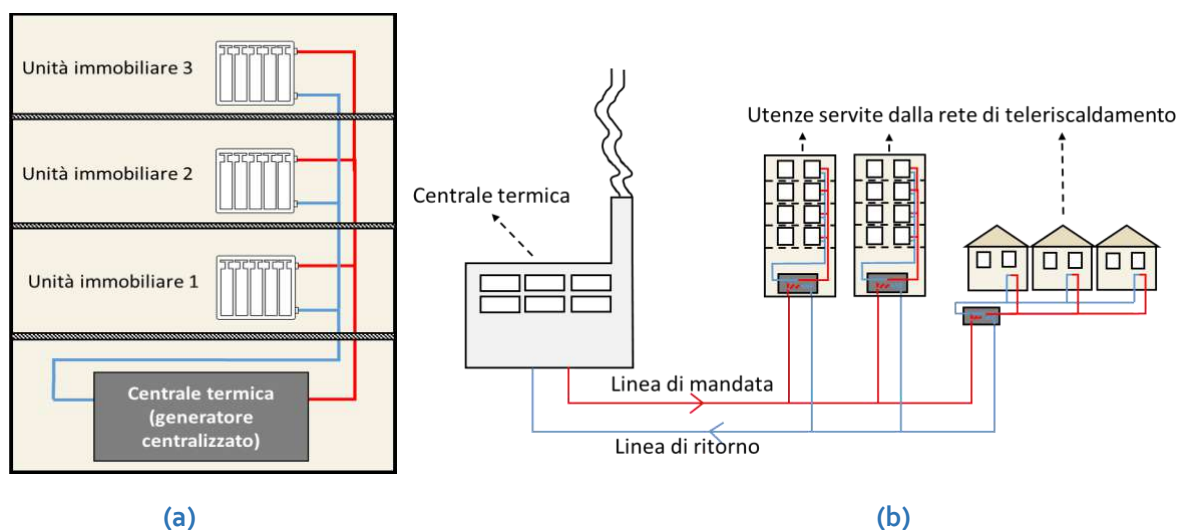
Unità immobiliare 3

Unità immobiliare 2

Unità immobiliare 1

Centrale termica (generatore centralizzato)

(a)

Centrale termica

Utenze servite dalla rete di teleriscaldamento

Linea di mandata

Linea di ritorno

(b)